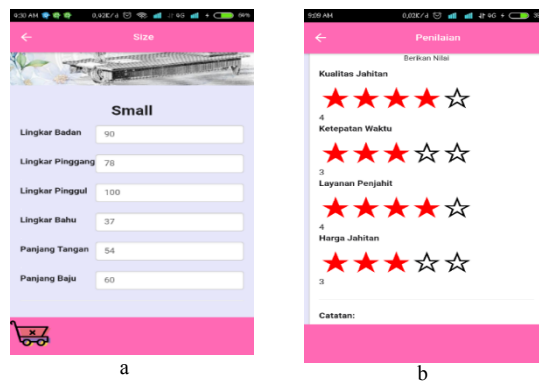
9:30 AM 0,92K/d 4G 66%

Size

Small

Lingkar Badan 90

Lingkar Pinggang 78

Lingkar Pinggul 100

Lingkar Bahu 37

Panjang Tangan 54

Panjang Baju 60

a

9:09 AM 0,03K/d 4G

Penilaian

Berikan Nilai

Kualitas Jahitan

4

Ketepatan Waktu

3

Layanan Penjahit

4

Harga Jahitan

3

Catatan:

b